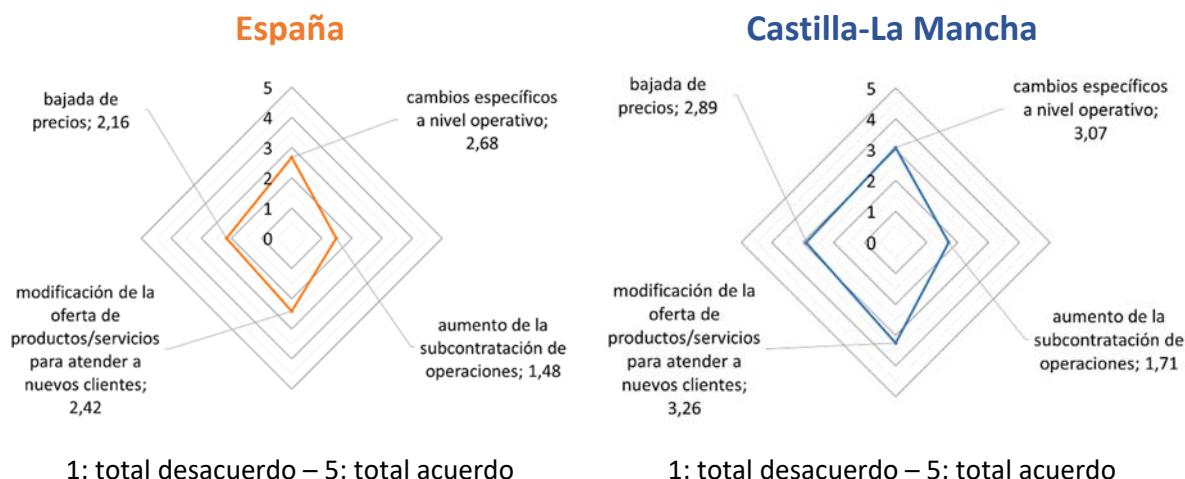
España

bajada de precios; 2,16

5
4
3
2
1
0

cambios específicos a nivel operativo; 2,68

modificación de la oferta de productos/servicios para atender a nuevos clientes; 2,42

aumento de la subcontratación de operaciones; 1,48

1: total desacuerdo – 5: total acuerdo

Castilla-La Mancha

bajada de precios; 2,89

5
4
3
2
1
0

cambios específicos a nivel operativo; 3,07

modificación de la oferta de productos/servicios para atender a nuevos clientes; 3,26

aumento de la subcontratación de operaciones; 1,71

1: total desacuerdo – 5: total acuerdo